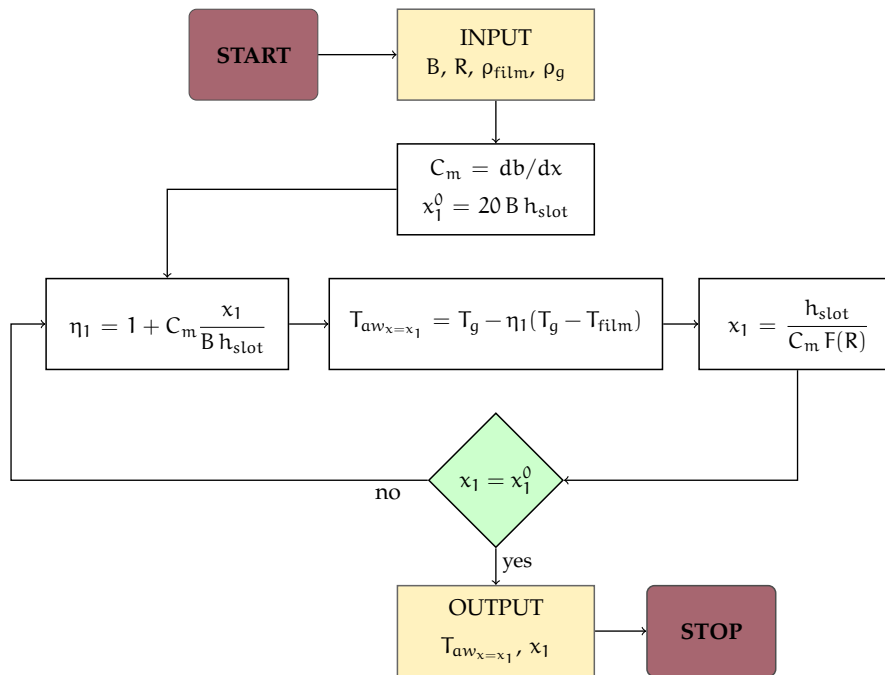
START

INPUT
B, R, $\rho_{film}$, $\rho_g$

$C_m = db/dx$
$x_1^0 = 20\, B\, h_{slot}$

$\eta_1 = 1 + C_m \frac{x_1}{B\, h_{slot}}$

$T_{aw_{x=x_1}} = T_g - \eta_1 (T_g - T_{film})$

$x_1 = \frac{h_{slot}}{C_m\, F(R)}$

$x_1 = x_1^0$

no

yes

OUTPUT
$T_{aw_{x=x_1}}$, $x_1$

STOP